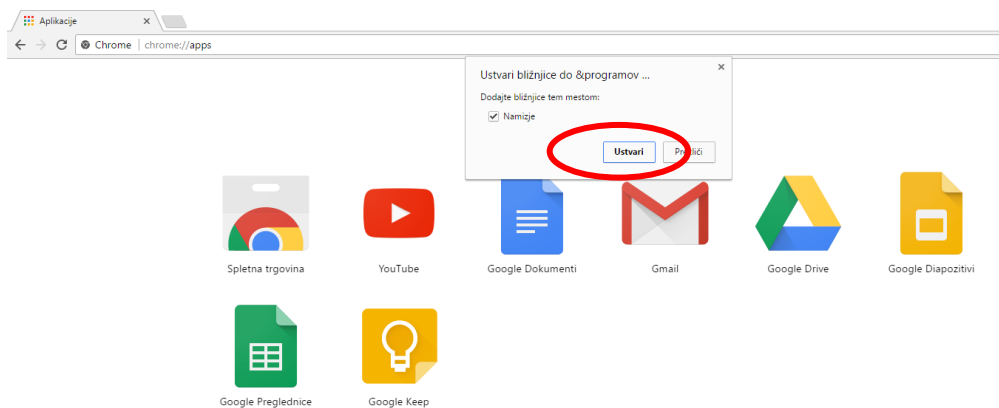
Aplikacije ×

Chrome | chrome://apps

Ustvari bližnjice do &programov ... ×

Dodajte bližnjice tem mestom:

Namizje

Ustvari Prekliči

Spletna trgovina

YouTube

Google Dokumenti

Gmail

Google Drive

Google Diapozitivi

Google Preglednice

Google Keep